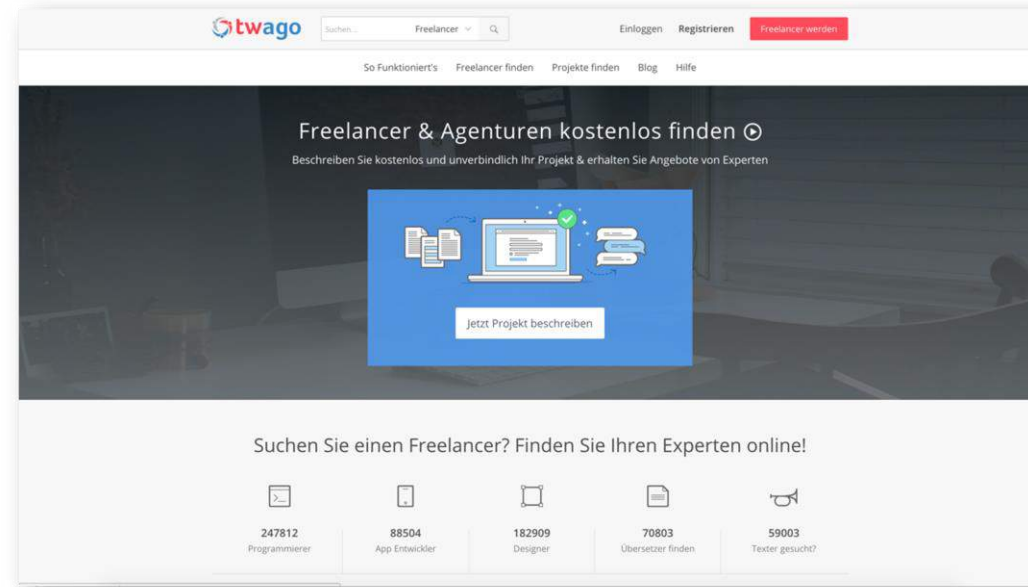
twago Suchen... Freelancer Einloggen Registrieren Freelancer werden

So Funktioniert's Freelancer finden Projekte finden Blog Hilfe

Freelancer & Agenturen kostenlos finden

Beschreiben Sie kostenlos und unverbindlich Ihr Projekt & erhalten Sie Angebote von Experten

Jetzt Projekt beschreiben

Suchen Sie einen Freelancer? Finden Sie Ihren Experten online!

247812
Programmierer

88504
App Entwickler

182909
Designer

70803
Übersetzer finden

59003
Texter gesucht?